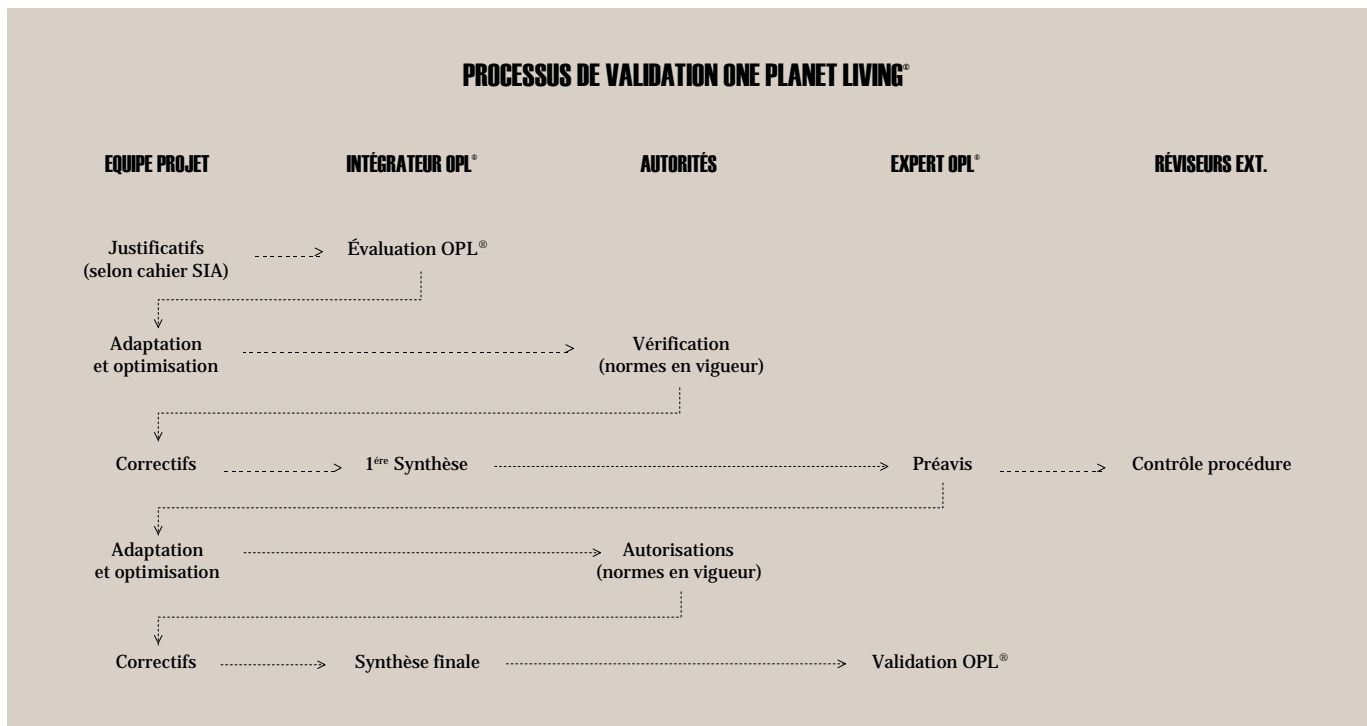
PROCESSUS DE VALIDATION ONE PLANET LIVING©

EQUIPE PROJET

INTÉGRATEUR OPL®

AUTORITÉS

EXPERT OPL®

RÉVISEURS EXT.

Justificatifs (selon cahier SIA)

Évaluation OPL®

Adaptation et optimisation

Vérification (normes en vigueur)

Correctifs

1ère Synthèse

Préavis

Contrôle procédure

Adaptation et optimisation

Autorisations (normes en vigueur)

Correctifs

Synthèse finale

Validation OPL®